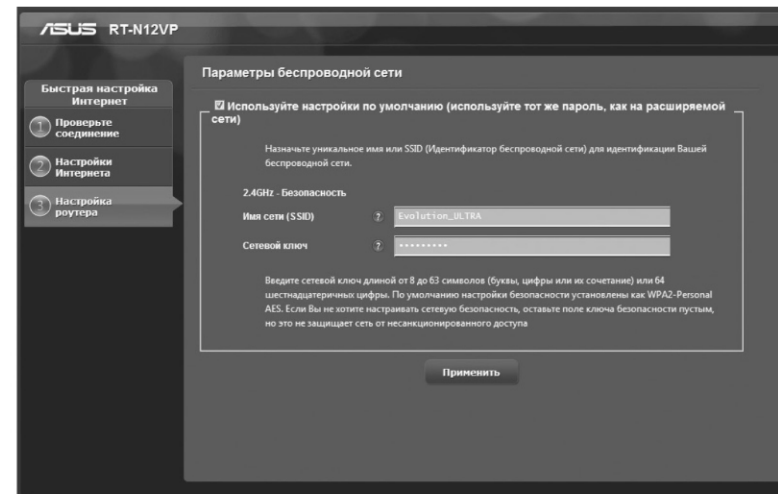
/ISUS RT-N12VP

Быстрая настройка Интернет

1 Проверьте соединение

2 Настройки Интернета

3 Настройка роутера

Параметры беспроводной сети

☑ Используйте настройки по умолчанию (используйте тот же пароль, как на расширяемой сети)

Назначьте уникальное имя или SSID (Идентификатор беспроводной сети) для идентификации Вашей беспроводной сети.

2.4GHz - Безопасность

Имя сети (SSID) ? Evolution_ULTRA

Сетевой ключ ? ••••••••••

Введите сетевой ключ длиной от 8 до 63 символов (буквы, цифры или их сочетание) или 64 шестнадцатеричных цифры. По умолчанию настройки безопасности установлены как WPA2-Personal AES. Если Вы не хотите настраивать сетевую безопасность, оставьте поле ключа безопасности пустым, но это не защищает сеть от несанкционированного доступа

Применить